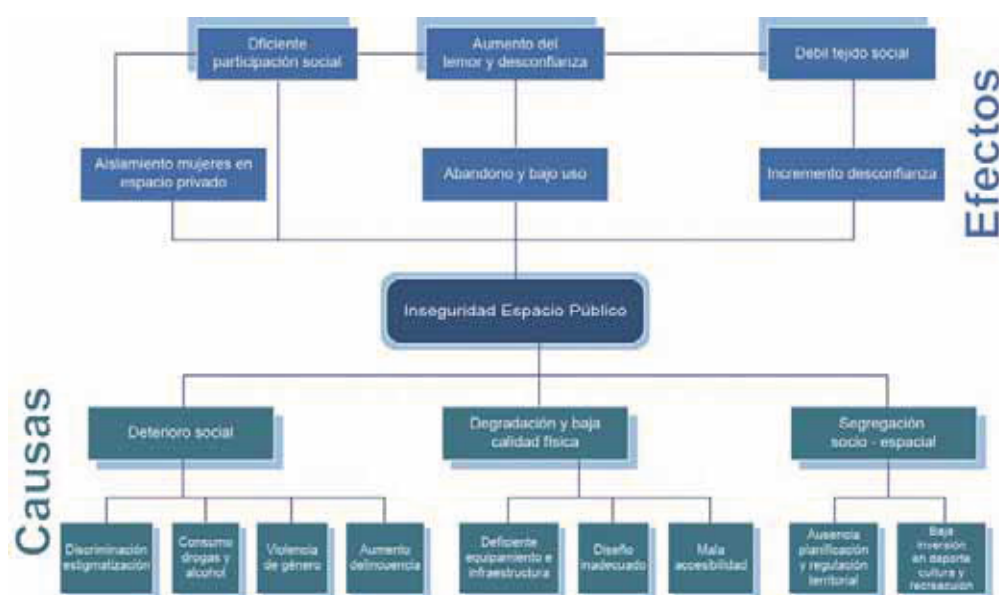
Oficiente participación social

Aumento del temor y desconfianza

Debil tejido social

Efectos

Aislamiento mujeres en espacio privado

Abandono y bajo uso

Incremento desconfianza

Inseguridad Espacio Público

Causas

Deterioro social

Degradación y baja calidad física

Segregación socio - espacial

Discriminación estigmatización

Consumo drogas y alcohol

Violencia de género

Aumento delincuencia

Deficiente equipamiento e infraestructura

Diseño inadecuado

Mala accesibilidad

Ausencia planificación y regulación territorial

Baja inversión en deporte cultura y recreación